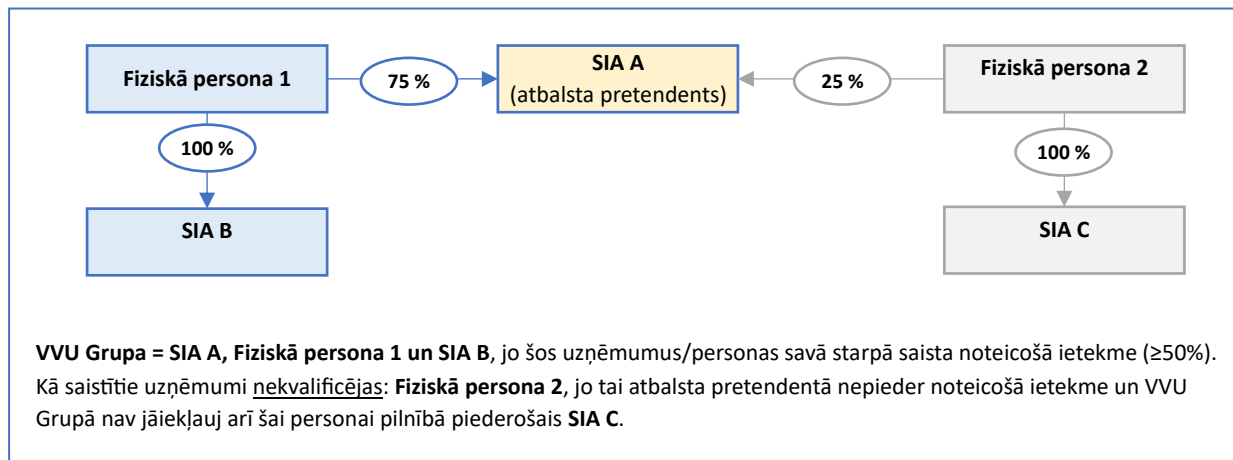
Fiziskā persona 1

75 %

SIA A
(atbalsta pretendents)

25 %

Fiziskā persona 2

100 %

100 %

SIA B

SIA C

VVU Grupa = SIA A, Fiziskā persona 1 un SIA B, jo šos uzņēmumus/personas savā starpā saista noteicošā ietekme (≥50%). Kā saistītie uzņēmumi nekvalificējas: Fiziskā persona 2, jo tai atbalsta pretendentā nepieder noteicošā ietekme un VVU Grupā nav jāiekļauj arī šai personai pilnībā piederošais SIA C.